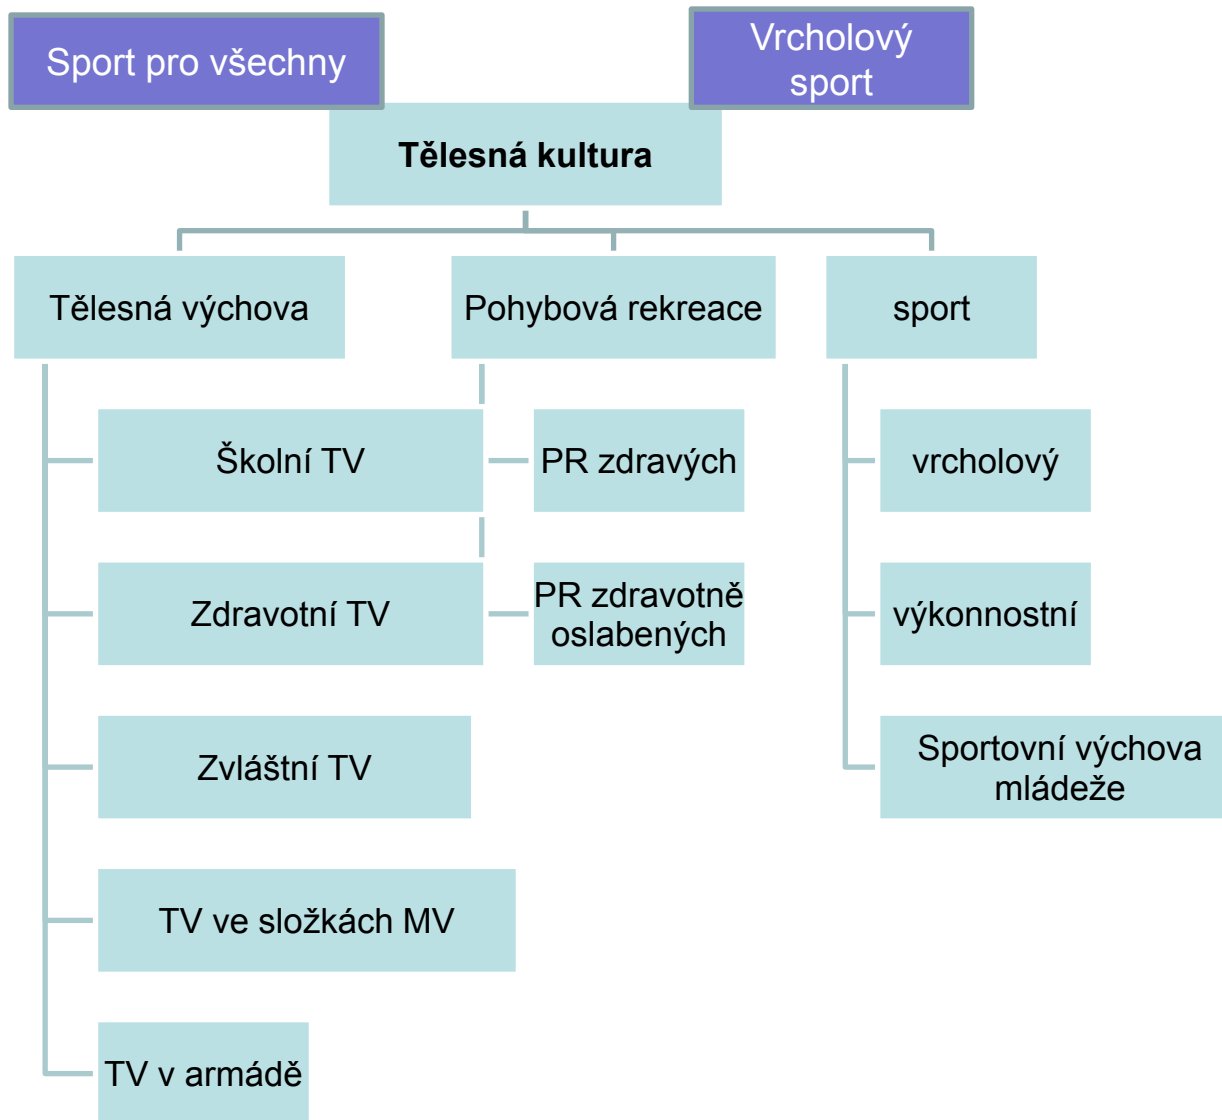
Sport pro všechny

Vrcholový sport

Tělesná kultura

Tělesná výchova

Pohybová rekreace

sport

Školní TV

Zdravotní TV

Zvláštní TV

TV ve složkách MV

TV v armádě

PR zdravých

PR zdravotně oslabených

vrcholový

výkonnostní

Sportovní výchova mládeže